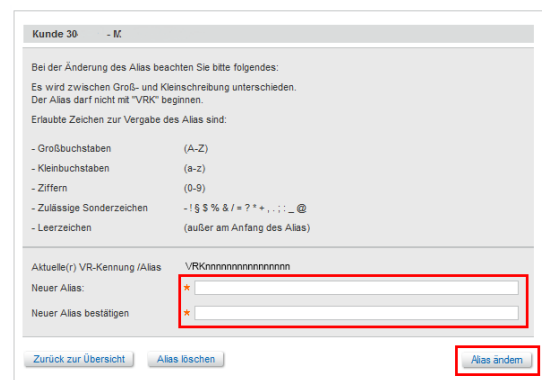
Kunde 30 - M

Bei der Änderung des Alias beachten Sie bitte folgendes:

Es wird zwischen Groß- und Kleinschreibung unterschieden. Der Alias darf nicht mit "VRK" beginnen.

Erlaubte Zeichen zur Vergabe des Alias sind:

| | |
|---|---|
| - Großbuchstaben | (A-Z) |
| - Kleinbuchstaben | (a-z) |
| - Ziffern | (0-9) |
| - Zulässige Sonderzeichen | - ! § $ % & / = ? * + , . ; : _ @ |
| - Leerzeichen | (außer am Anfang des Alias) |

Aktuelle(r) VR-Kennung /Alias VRKnnnnnnnnnnnnnnn

Neuer Alias: *

Neuer Alias bestätigen *

Zurück zur Übersicht Alias löschen Alias ändern